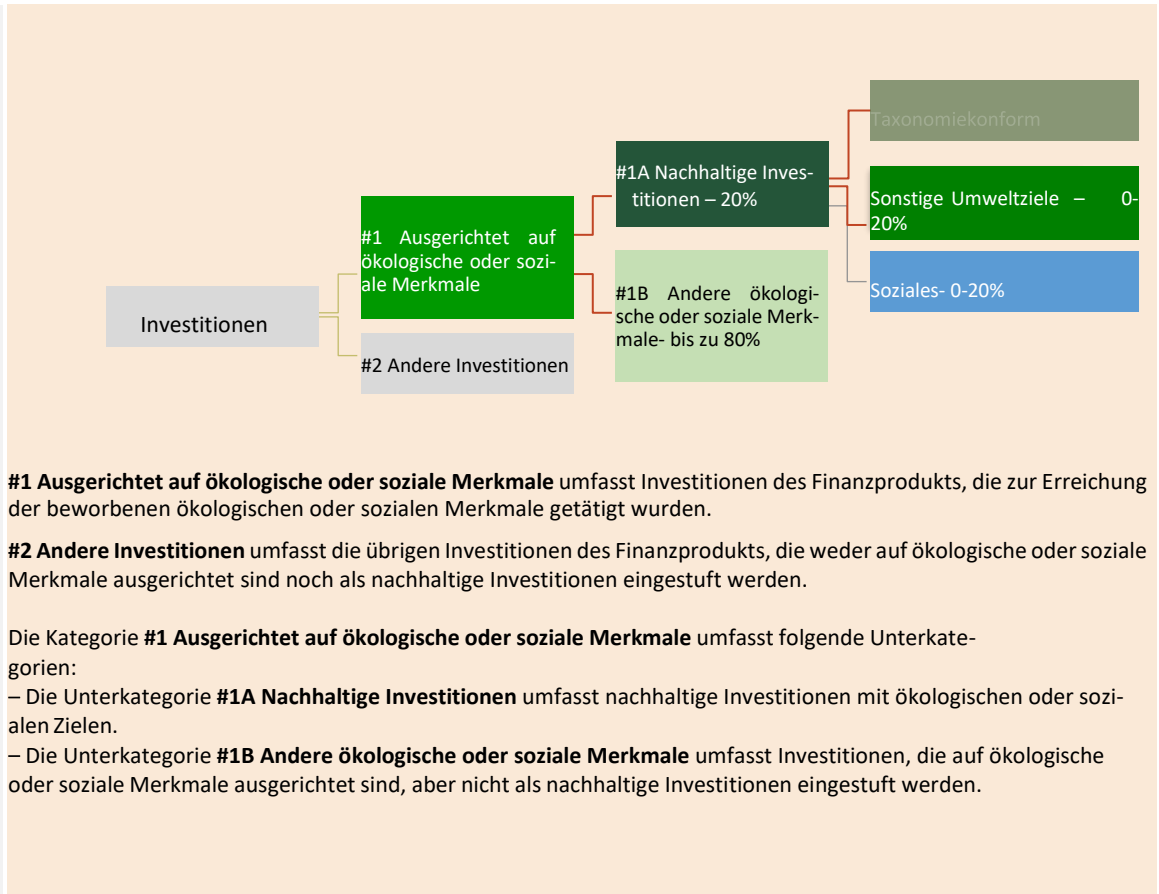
Investitionen

#1 Ausgerichtet auf ökologische oder soziale Merkmale

#2 Andere Investitionen

#1A Nachhaltige Investitionen – 20%

#1B Andere ökologische oder soziale Merkmale- bis zu 80%

Taxonomiekonform

Sonstige Umweltziele – 0-20%

Soziales- 0-20%

**#1 Ausgerichtet auf ökologische oder soziale Merkmale** umfasst Investitionen des Finanzprodukts, die zur Erreichung der beworbenen ökologischen oder sozialen Merkmale getätigt wurden.

**#2 Andere Investitionen** umfasst die übrigen Investitionen des Finanzprodukts, die weder auf ökologische oder soziale Merkmale ausgerichtet sind noch als nachhaltige Investitionen eingestuft werden.

Die Kategorie **#1 Ausgerichtet auf ökologische oder soziale Merkmale** umfasst folgende Unterkategorien:
– Die Unterkategorie **#1A Nachhaltige Investitionen** umfasst nachhaltige Investitionen mit ökologischen oder sozialen Zielen.
– Die Unterkategorie **#1B Andere ökologische oder soziale Merkmale** umfasst Investitionen, die auf ökologische oder soziale Merkmale ausgerichtet sind, aber nicht als nachhaltige Investitionen eingestuft werden.